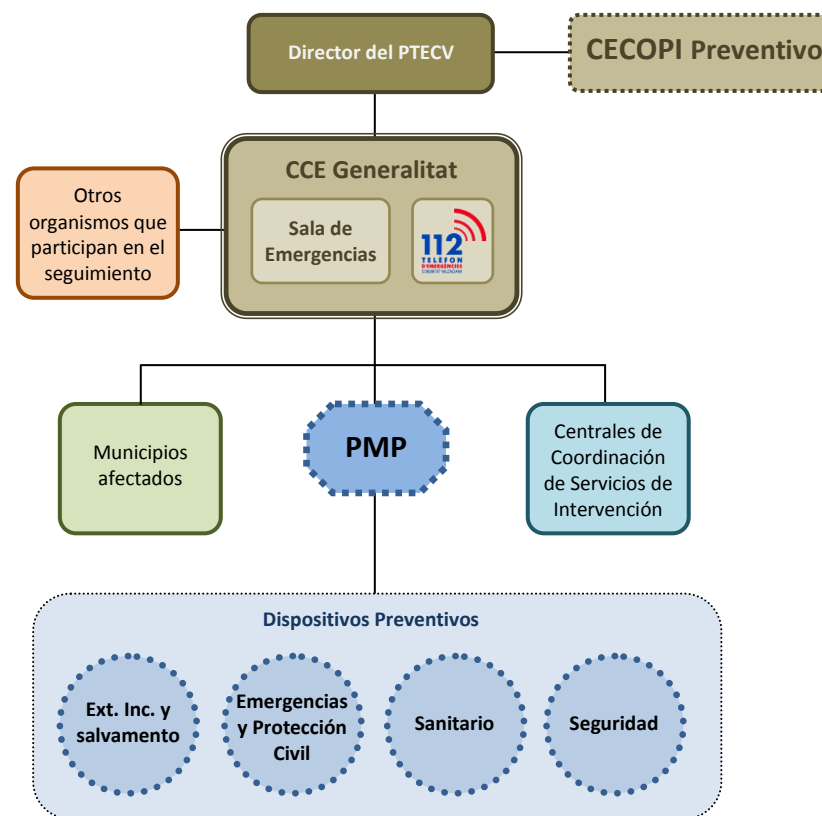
Director del PTECV

CECOPI Preventivo

CCE Generalitat

Otros organismos que participan en el seguimiento

Sala de Emergencias

112 TELEFON D'EMERGÈNCIES

Municipios afectados

PMP

Centrales de Coordinación de Servicios de Intervención

Dispositivos Preventivos

Ext. Inc. y salvamento

Emergencias y Protección Civil

Sanitario

Seguridad